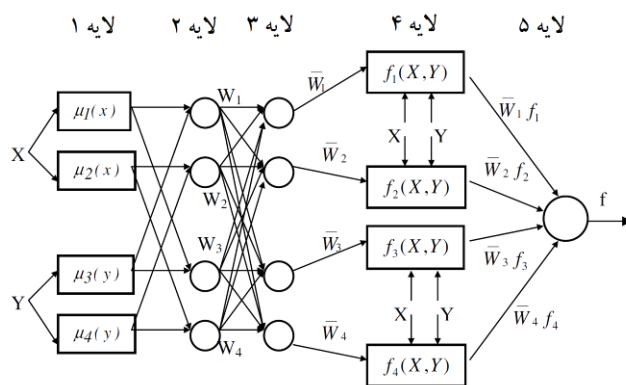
لایه ۱ لایه ۲ لایه ۳ لایه ۴ لایه ۵

X
Y
$\mu_1(x)$
$\mu_2(x)$
$\mu_3(y)$
$\mu_4(y)$
$W_1$
$W_2$
$W_3$
$W_4$
$\bar{W}_1$
$\bar{W}_2$
$\bar{W}_3$
$\bar{W}_4$
$f_1(X,Y)$
X Y
$f_2(X,Y)$
$f_3(X,Y)$
X Y
$f_4(X,Y)$
$\bar{W}_1 f_1$
$\bar{W}_2 f_2$
$\bar{W}_3 f_3$
$\bar{W}_4 f_4$
f